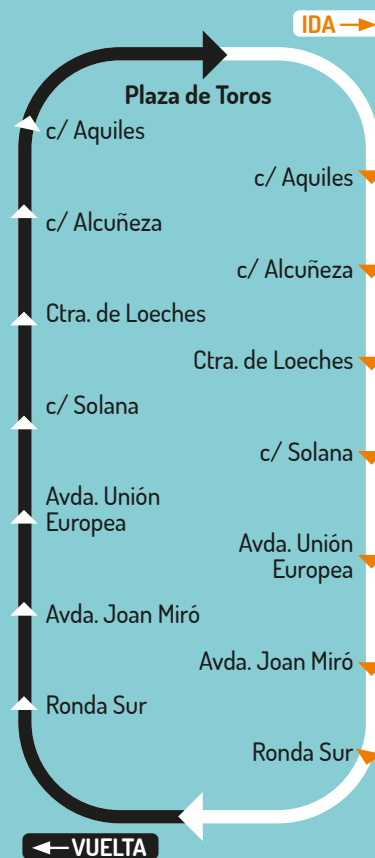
IDA

Plaza de Toros

c/ Aquiles

c/ Aquiles

c/ Alcuñeza

c/ Alcuñeza

Ctra. de Loeches

Ctra. de Loeches

c/ Solana

c/ Solana

Avda. Unión Europea

Avda. Unión Europea

Avda. Joan Miró

Avda. Joan Miró

Ronda Sur

Ronda Sur

VUELTA